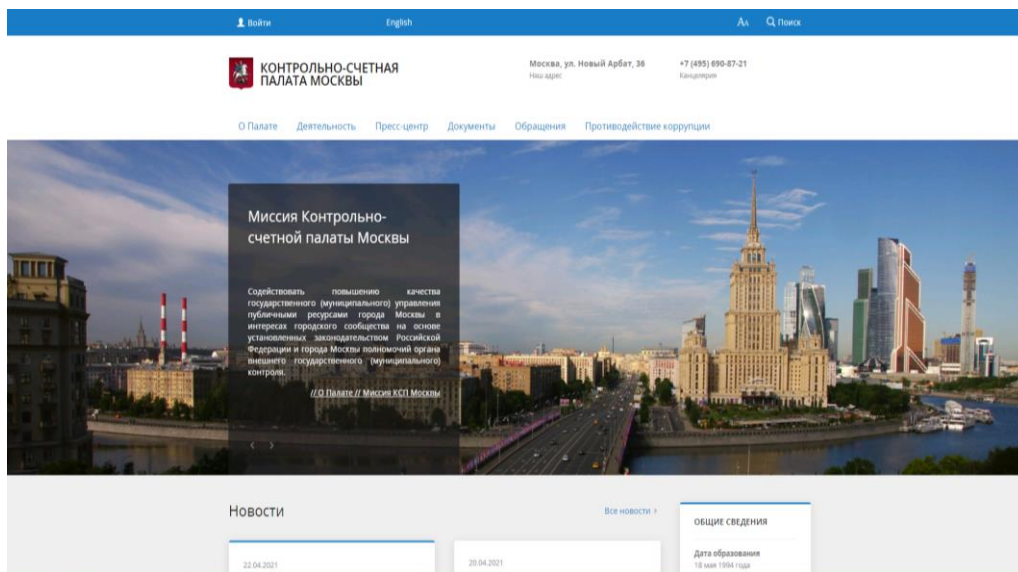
Войти English Аа Поиск

КОНТРОЛЬНО-СЧЕТНАЯ ПАЛАТА МОСКВЫ

Москва, ул. Новый Арбат, 36
Наш адрес

+7 (495) 690-87-21
Канцелярия

О Палате Деятельность Пресс-центр Документы Обращения Противодействие коррупции

Миссия Контрольно-счетной палаты Москвы

Содействовать повышению качества государственного (муниципального) управления публичными ресурсами города Москвы в интересах городского сообщества на основе установленных законодательством Российской Федерации и города Москвы полномочий органа внешнего государственного (муниципального) контроля.

// О Палате // Миссия КСП Москвы

‹ ›

Новости

Все новости ›

22.04.2021

20.04.2021

ОБЩИЕ СВЕДЕНИЯ

Дата образования
18 мая 1994 года